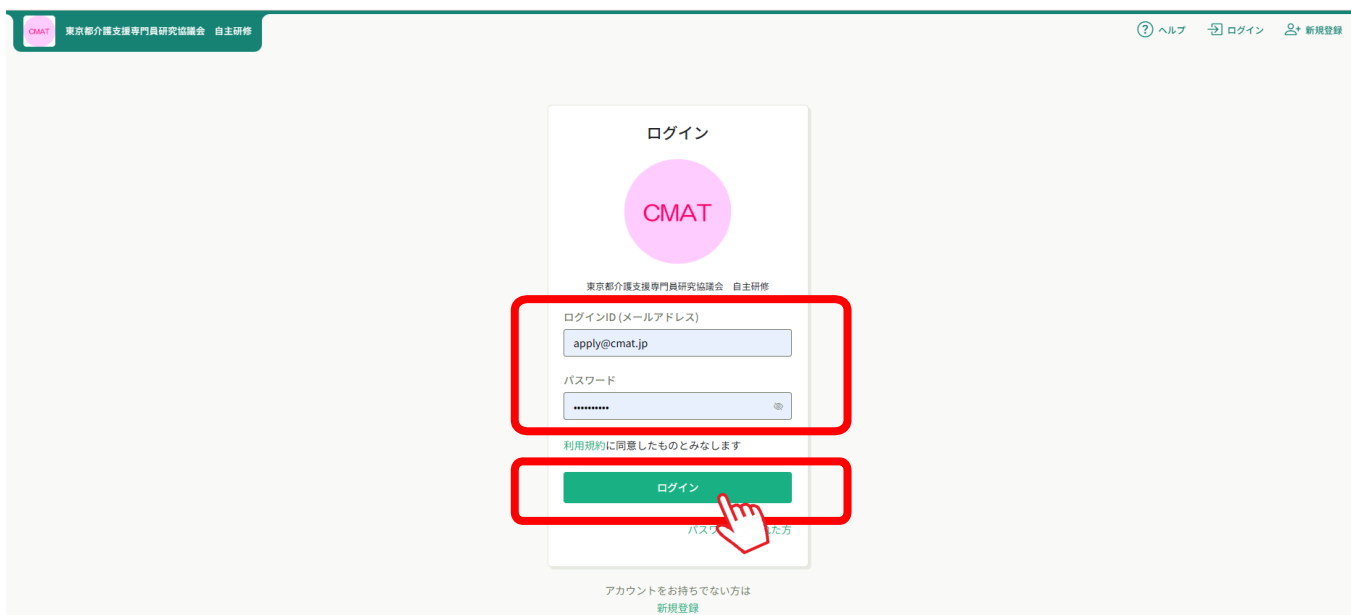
CMAT 東京都介護支援専門員研究協議会　自主研修

ヘルプ　ログイン　新規登録

ログイン

CMAT

東京都介護支援専門員研究協議会　自主研修

ログインID (メールアドレス)

apply@cmat.jp

パスワード

••••••••••

利用規約に同意したものとみなします

ログイン

パスワ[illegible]た方

アカウントをお持ちでない方は
新規登録